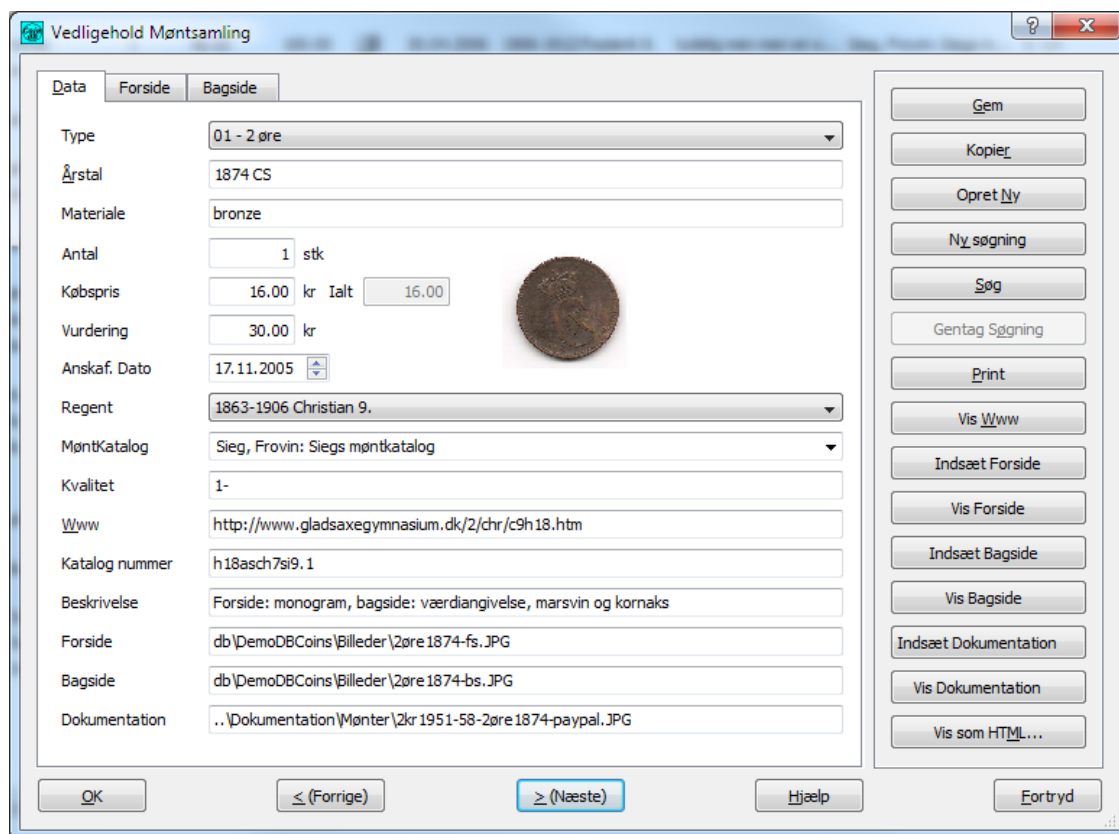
Vedligehold Møntsamling

Data | Forside | Bagside

Type: 01 - 2 øre
Årstal: 1874 CS
Materiale: bronze
Antal: 1 stk
Købspris: 16.00 kr Ialt 16.00
Vurdering: 30.00 kr
Anskaf. Dato: 17.11.2005
Regent: 1863-1906 Christian 9.
MøntKatalog: Sieg, Frovin: Siegs møntkatalog
Kvalitet: 1-
Www: http://www.gladsaxegymnasium.dk/2/chr/c9h18.htm
Katalog nummer: h18asch7si9.1
Beskrivelse: Forside: monogram, bagside: værdiangivelse, marsvin og kornaks
Forside: db\DemoDBCoins\Billeder\2øre1874-fs.JPG
Bagside: db\DemoDBCoins\Billeder\2øre1874-bs.JPG
Dokumentation: ..\Dokumentation\Mønter\2kr1951-58-2øre1874-paypal.JPG

Gem
Kopier
Opret Ny
Ny søgning
Søg
Gentag Søgning
Print
Vis Www
Indsæt Forside
Vis Forside
Indsæt Bagside
Vis Bagside
Indsæt Dokumentation
Vis Dokumentation
Vis som HTML...

OK
< (Forrige)
> (Næste)
Hjælp
Fortryd